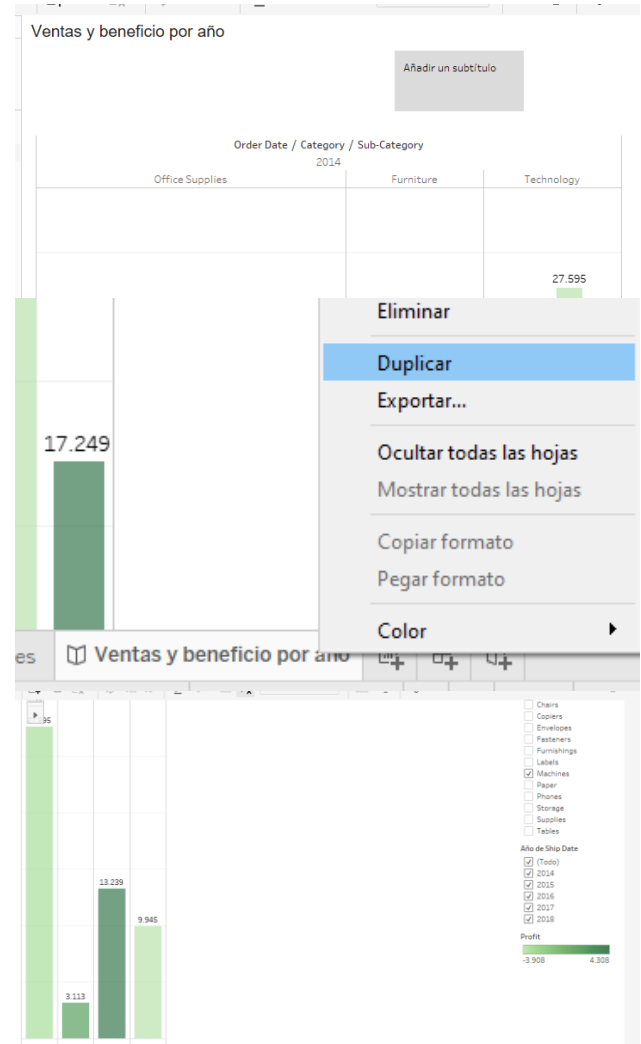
Ventas y beneficio por año

Añadir un subtítulo

Order Date / Category / Sub-Category
2014

| Office Supplies | Furniture | Technology |
|---|---|---|

27.595

17.249

Eliminar
Duplicar
Exportar...
Ocultar todas las hojas
Mostrar todas las hojas
Copiar formato
Pegar formato
Color

es
Ventas y beneficio por año

95

13.239

9.945

3.113

Chairs
Copiers
Envelopes
Fasteners
Furnishings
Labels
Machines
Paper
Phones
Storage
Supplies
Tables

Año de Ship Date
(Todo)
2014
2015
2016
2017
2018

Profit
-3.908
4.308